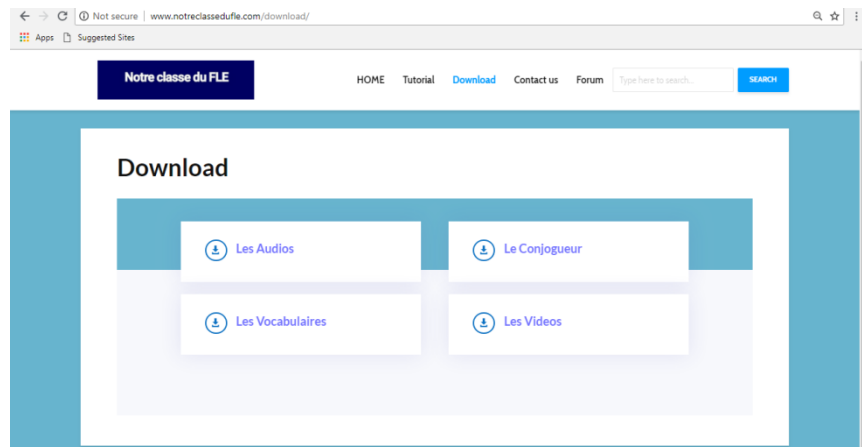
Not secure | www.notreclassedufle.com/download/

Apps Suggested Sites

Notre classe du FLE

HOME Tutorial Download Contact us Forum Type here to search... SEARCH

Download

Les Audios

Le Conjogueur

Les Vocabulaires

Les Videos